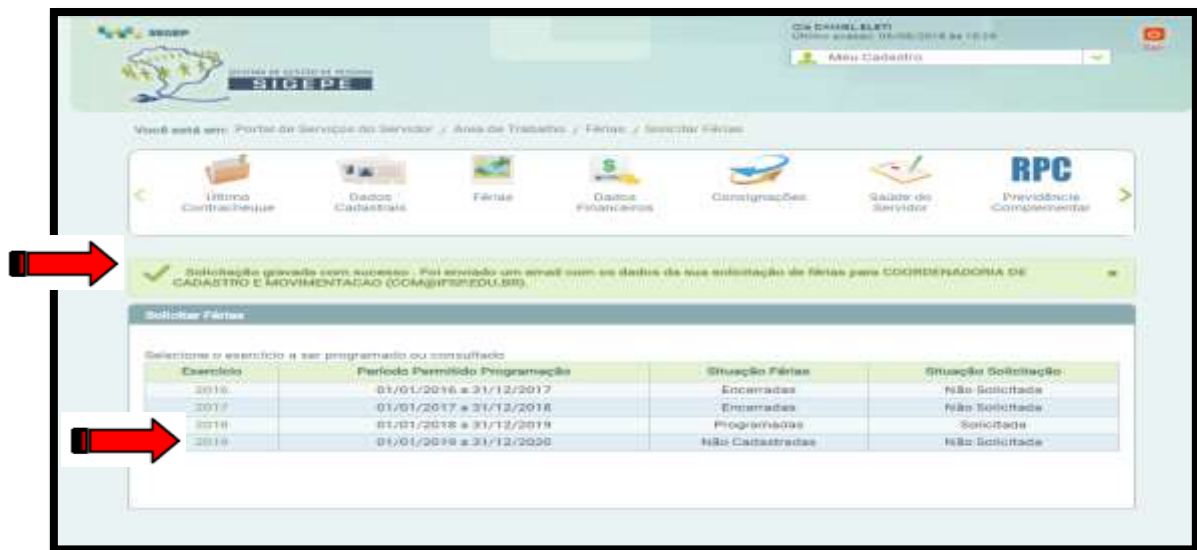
SIGEPE

SISTEMA DE GESTÃO DE PESSOAS

SIGEPE

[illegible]
Último acesso: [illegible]

Meu Cadastro

Sair

Você está em: Portal de Serviços do Servidor / Área de Trabalho / Férias / Solicitar Férias

Último Contracheque

Dados Cadastrais

Férias

Dados Financeiros

Consignações

Saúde do Servidor

RPC
Previdência Complementar

Solicitação gravada com sucesso . Foi enviado um email com os dados da sua solicitação de férias para COORDENADORIA DE CADASTRO E MOVIMENTACAO (COM@IFSP.EDU.BR).

Solicitar Férias

Selecione o exercício a ser programado ou consultado

| Exercício | Período Permitido Programação | Situação Férias | Situação Solicitação |
|---|---|---|---|
| 2016 | 01/01/2016 a 31/12/2017 | Encerradas | Não Solicitada |
| 2017 | 01/01/2017 a 31/12/2018 | Encerradas | Não Solicitada |
| 2018 | 01/01/2018 a 31/12/2019 | Programadas | Solicitada |
| 2019 | 01/01/2019 a 31/12/2020 | Não Cadastradas | Não Solicitada |